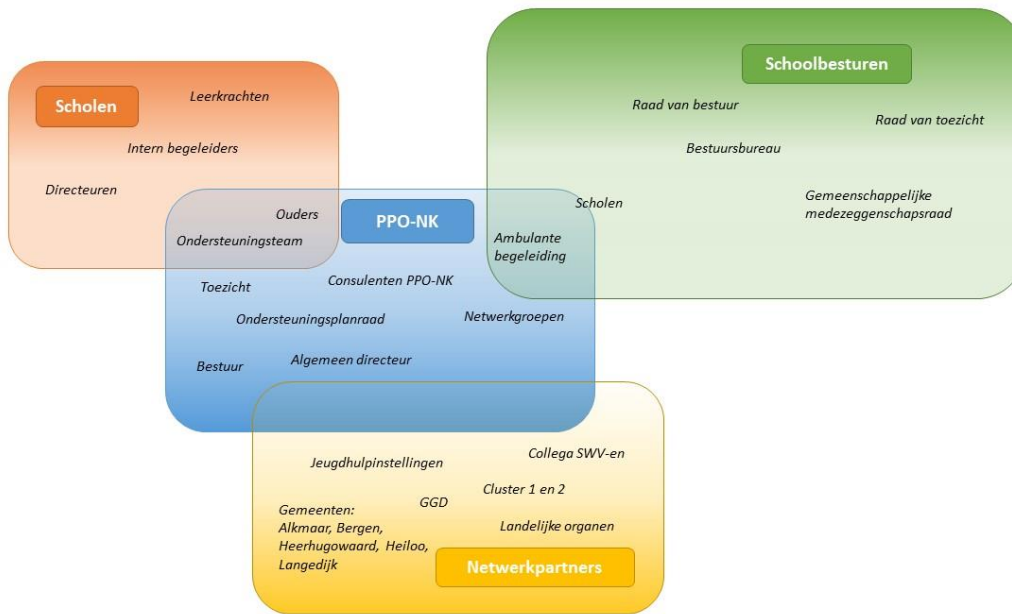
Scholen

Leerkrachten

Intern begeleiders

Directeuren

Schoolbesturen

Raad van bestuur

Raad van toezicht

Bestuursbureau

Scholen

Gemeenschappelijke medezeggenschapsraad

Ouders

PPO-NK

Ondersteuningsteam

Ambulante begeleiding

Toezicht

Consulenten PPO-NK

Ondersteuningsplanraad

Netwerkgroepen

Bestuur

Algemeen directeur

Jeugdhulpinstellingen

Collega SWV-en

Cluster 1 en 2

GGD

Gemeenten: Alkmaar, Bergen, Heerhugowaard, Heiloo, Langedijk

Landelijke organen

Netwerkpartners